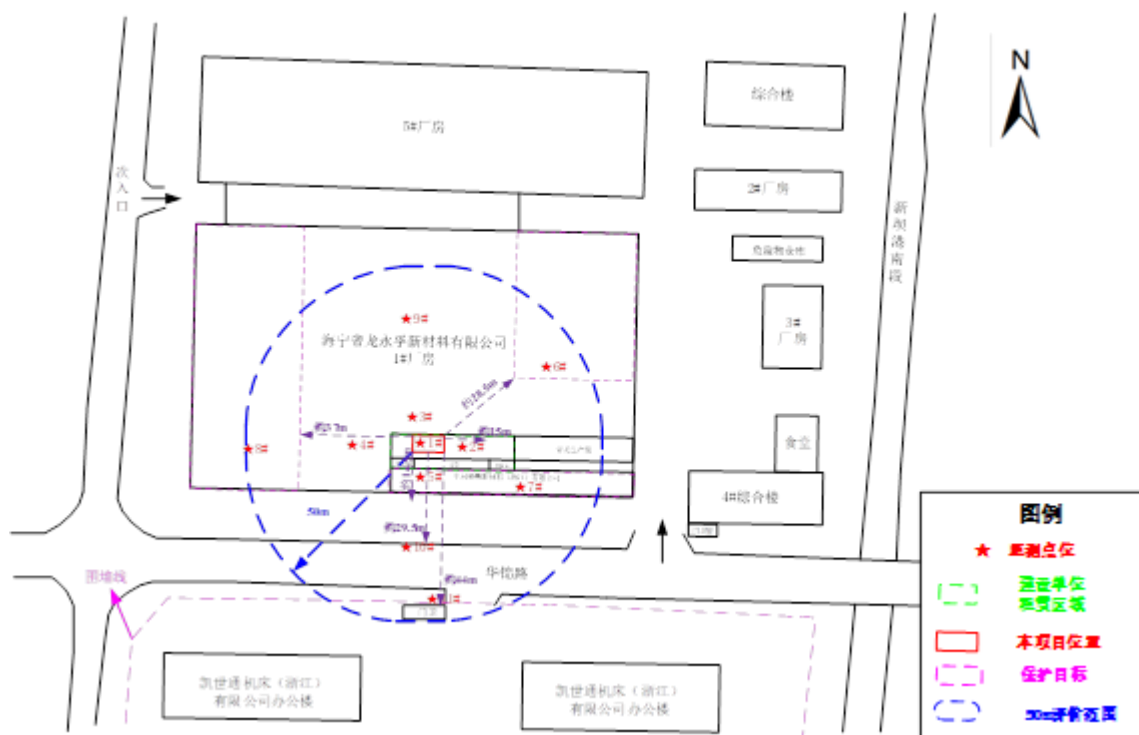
N

5#厂房

综合楼

2#厂房

次入口

新湖路南段

危险物仓库

3#厂房

★9#

海宁普龙水孚新材料有限公司
1#厂房

★6#

约18.6m

★3#

约3.7m

约15m

★8#

★4#

★1#

★2#

★5#

★7#

食堂

4#综合楼

50m

约29.5m

★10#

华法路

约64m

★11#

围墙线

凯世通机床（浙江）有限公司办公楼

凯世通机床（浙江）有限公司办公楼

图例

★ 监测点位

建设单位租赁区域

本项目位置

保护目标

50m评价范围